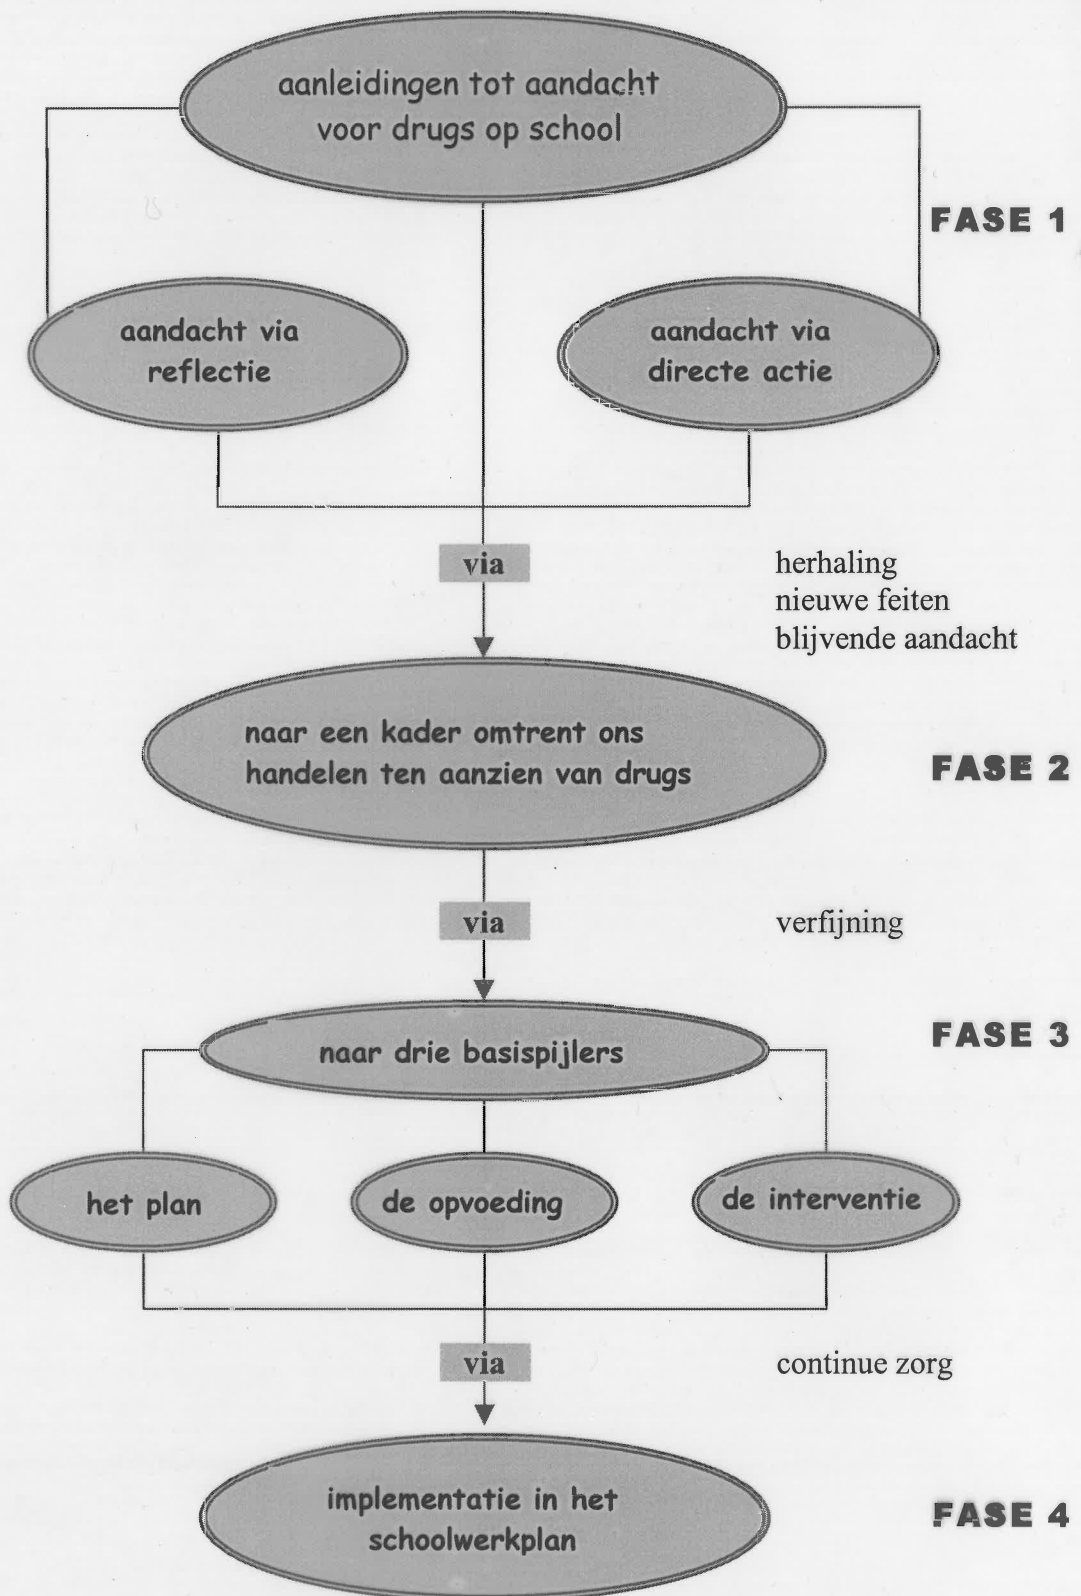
aanleidingen tot aandacht voor drugs op school

FASE 1

aandacht via reflectie

aandacht via directe actie

via

herhaling
nieuwe feiten
blijvende aandacht

naar een kader omtrent ons handelen ten aanzien van drugs

FASE 2

via

verfijning

naar drie basispijlers

FASE 3

het plan

de opvoeding

de interventie

via

continue zorg

implementatie in het schoolwerkplan

FASE 4